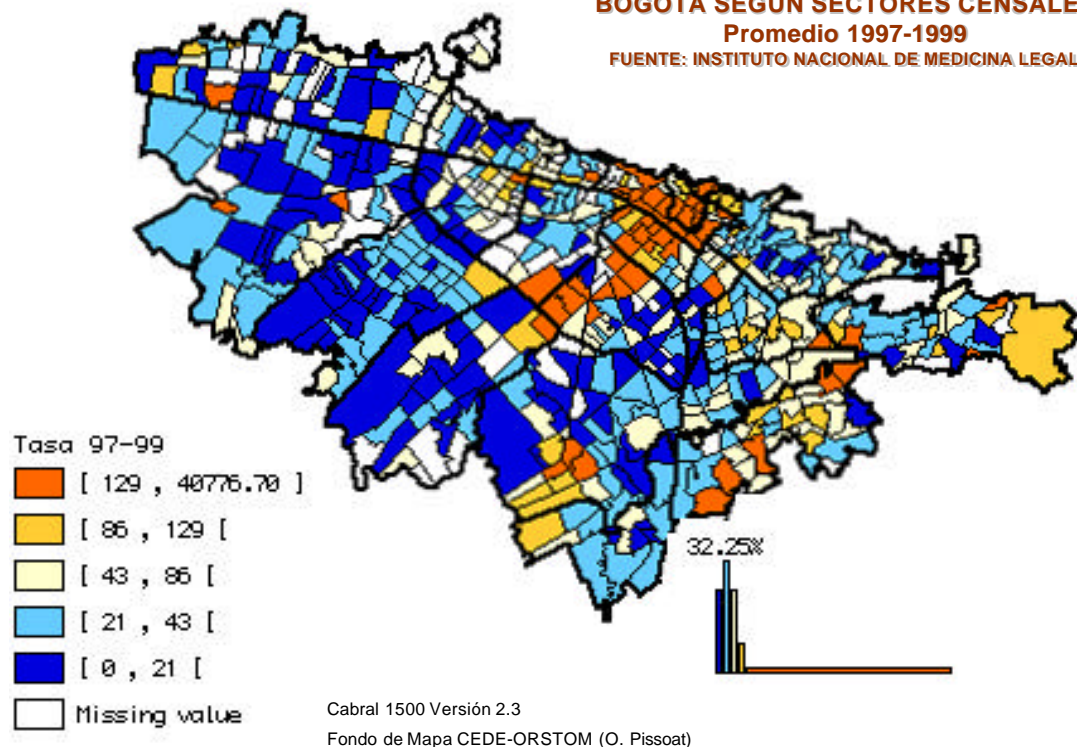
BOGOTÁ SEGÚN SECTORES CENSALE
Promedio 1997-1999
FUENTE: INSTITUTO NACIONAL DE MEDICINA LEGAL

Tasa 97-99
[ 129 , 40776.70 ]
[ 86 , 129 [
[ 43 , 86 [
[ 21 , 43 [
[ 0 , 21 [
Missing value

32.25%

Cabral 1500 Versión 2.3
Fondo de Mapa CEDE-ORSTOM (O. Pissoat)